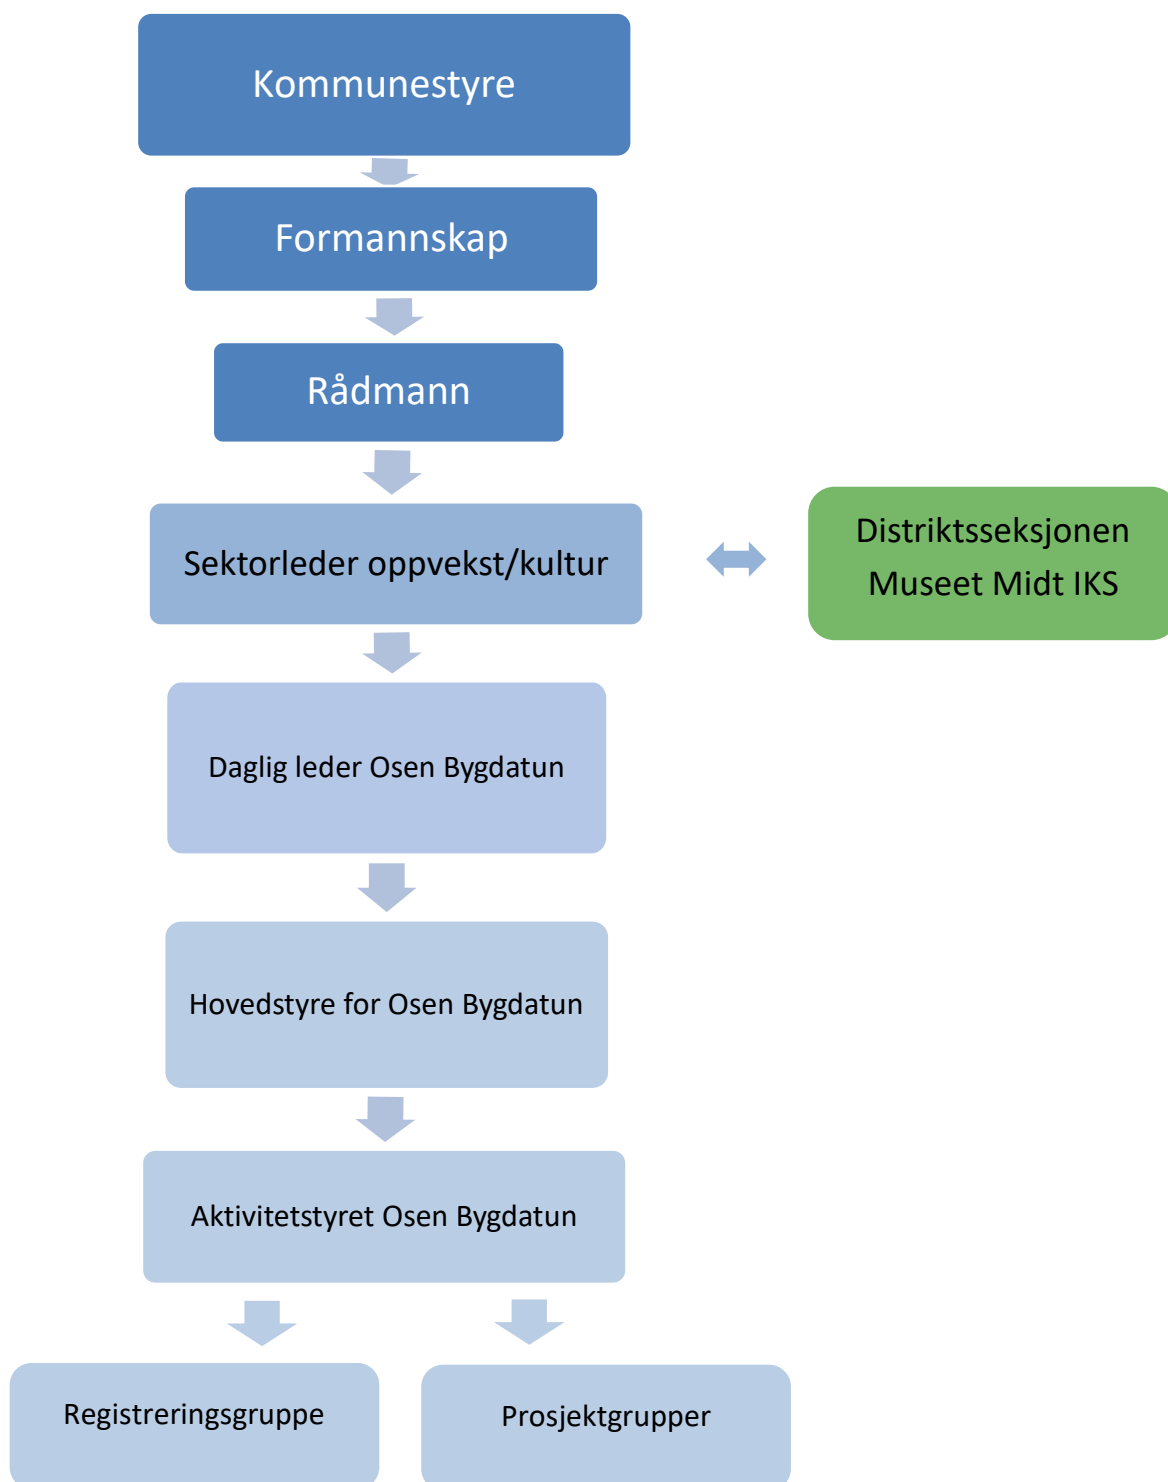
Kommunestyre

Formannskap

Rådmann

Sektorleder oppvekst/kultur

Distriktsseksjonen Museet Midt IKS

Daglig leder Osen Bygdatun

Hovedstyre for Osen Bygdatun

Aktivitetstyret Osen Bygdatun

Registreringsgruppe

Prosjektgrupper